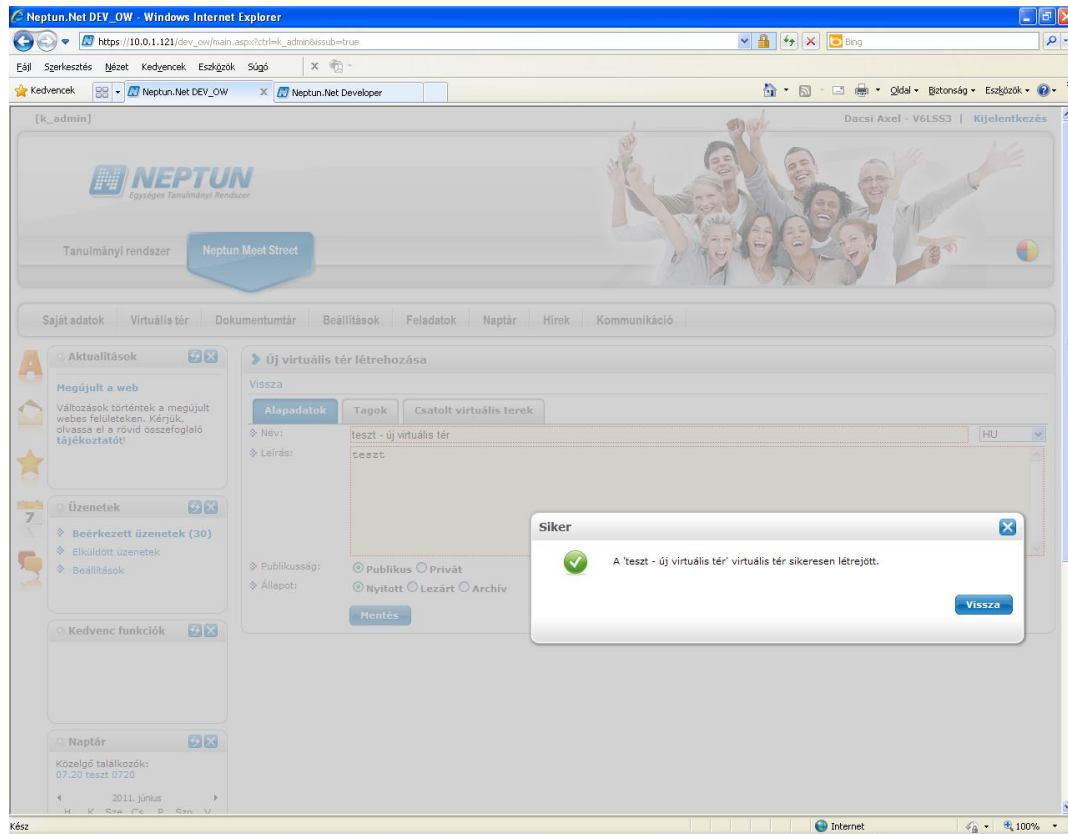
Neptun.Net DEV_OW - Windows Internet Explorer

https://10.0.1.121/dev_ow/main.aspx?ctrl=k_admin&issub=true

Bing

Fájl Szerkesztés Nézet Kedvencek Eszközök Súgó

Kedvencek | Neptun.Net DEV_OW | Neptun.Net Developer

Oldal • Biztonság • Eszközök •

[k_admin]

Dacsi Axel - V6LSS3 | Kijelentkezés

NEPTUN
Egységes Tanulmányi Rendszer

Tanulmányi rendszer | Neptun Meet Street

Saját adatok | Virtuális tér | Dokumentumtár | Beállítások | Feladatok | Naptár | Hírek | Kommunikáció

Aktualitások

Megújult a web

Változások történtek a megújult webes felületeken. Kérjük, olvassa el a rövid összefoglaló tájékoztatót!

Üzenetek

Beérkezett üzenetek (30)
Elküldött üzenetek
Beállítások

Kedvenc funkciók

Naptár

Közelgő találkozók:
07.20 teszt 0720

2011. június
H K Sze Cs P Szo V

Új virtuális tér létrehozása

Vissza

Alapadatok | Tagok | Csatolt virtuális terek

Név: teszt - új virtuális tér | HU

Leírás: teszt

Publikusság: Publikus Privát

Állapot: Nyitott Lezárt Archív

Mentés

Siker

A 'teszt - új virtuális tér' virtuális tér sikeresen létrejött.

Vissza

Kész | Internet | 100%